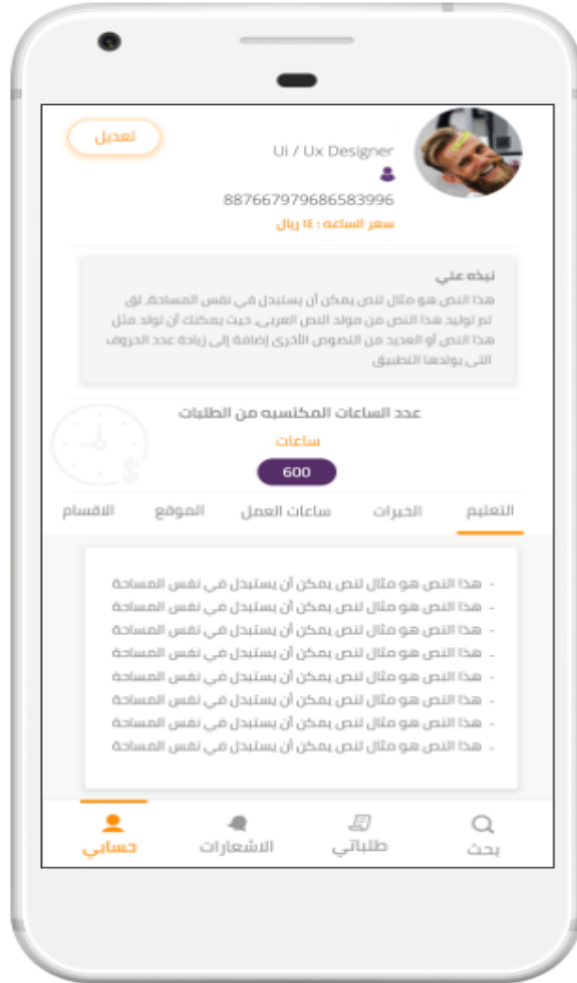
تعديل

Ui / Ux Designer

887667979686583996

سعر الساعه : ١٤ ريال

نبذه عني

هذا النص هو مثال لنص يمكن أن يستبدل في نفس المساحة، لق تم توليد هذا النص من مولد النص العربى، حيث يمكنك أن تولد مثل هذا النص أو العديد من النصوص الأخرى إضافة إلى زيادة عدد الحروف التى يولدها التطبيق

عدد الساعات المكتسبه من الطلبات

ساعات

600

التعليم | الخبرات | ساعات العمل | الموقع | الاقسام

- هذا النص هو مثال لنص يمكن أن يستبدل في نفس المساحة
- هذا النص هو مثال لنص يمكن أن يستبدل في نفس المساحة
- هذا النص هو مثال لنص يمكن أن يستبدل في نفس المساحة
- هذا النص هو مثال لنص يمكن أن يستبدل في نفس المساحة
- هذا النص هو مثال لنص يمكن أن يستبدل في نفس المساحة
- هذا النص هو مثال لنص يمكن أن يستبدل في نفس المساحة
- هذا النص هو مثال لنص يمكن أن يستبدل في نفس المساحة
- هذا النص هو مثال لنص يمكن أن يستبدل في نفس المساحة

حسابي | الاشعارات | طلباتي | بحث